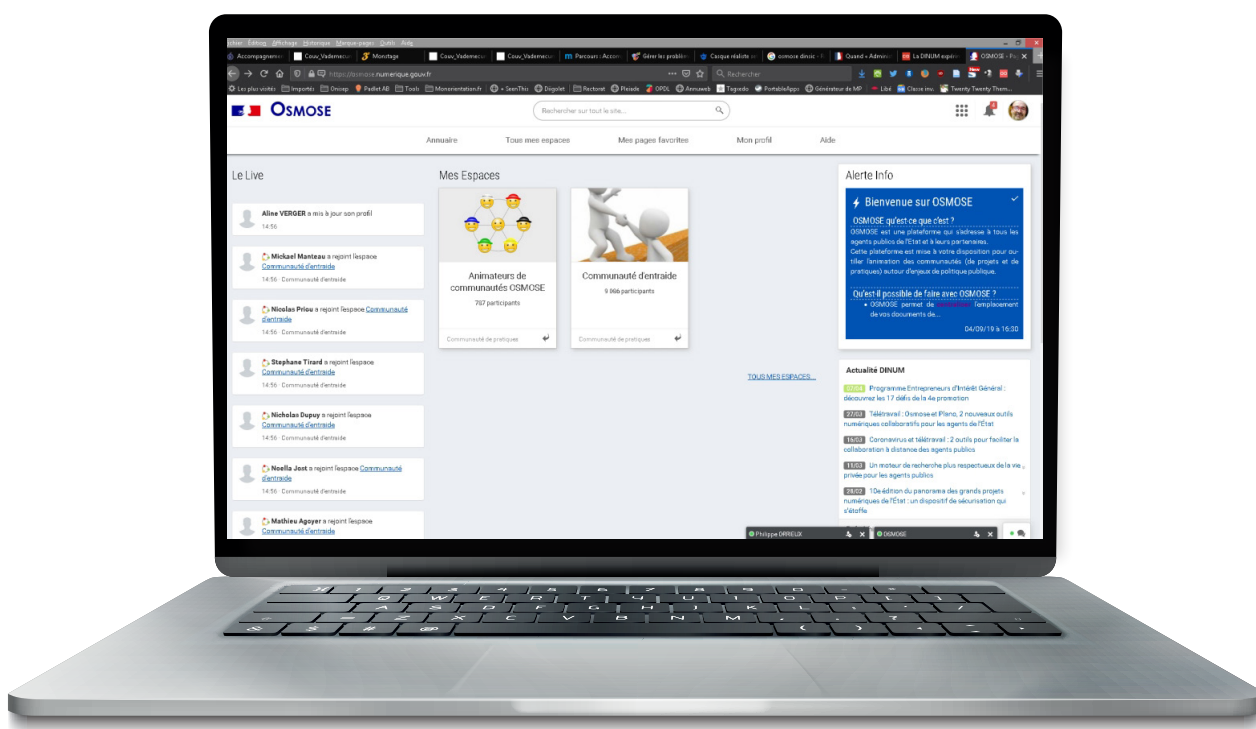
chier Édition Affichage Historique Marque-pages Outils Aide

Accompagnemen | Couv_Vademecu | Montage | Couv_Vademecu | Couv_Vademecu | Parcours : Accom | Gérer les problèm | Casque réaliste av | osmose dinsic | Quand « Adminis | La DINUM expire | OSMOSE - Pa

https://osmose.numerique.gouv.fr

Rechercher

Les plus visités | Importés | Onisep | Padlet AB | Tools | Monorientation.fr | « SeenThis | Digiplat | Rectorat | Pleiade | OPDL | Annuaweb | Tagrado | PortableAppz | Générateur de MP | Libé | Classe inv. | Twenty Twenty Them

OSMOSE

Rechercher sur tout le site...

Annuaire | Tous mes espaces | Mes pages favorites | Mon profil | Aide

Le Live

Aline VERGER a mis à jour son profil
14:56

Mickael Manteau a rejoint l'espace Communauté d'entraide
14:56 · Communauté d'entraide

Nicolas Priou a rejoint l'espace Communauté d'entraide
14:56 · Communauté d'entraide

Stephane Tirard a rejoint l'espace Communauté d'entraide
14:56 · Communauté d'entraide

Nicholas Dupuy a rejoint l'espace Communauté d'entraide
14:56 · Communauté d'entraide

Noella Jost a rejoint l'espace Communauté d'entraide
14:56 · Communauté d'entraide

Mathieu Agoyer a rejoint l'espace Communauté d'entraide

Mes Espaces

Animateurs de communautés OSMOSE
787 participants
Communauté de pratiques

Communauté d'entraide
9 966 participants
Communauté de pratiques

TOUS MES ESPACES...

Alerte Info

Bienvenue sur OSMOSE

OSMOSE qu'est-ce que c'est ?
OSMOSE est une plateforme qui s'adresse à tous les agents publics de l'Etat et à leurs partenaires.
Cette plateforme est mise à votre disposition pour outiller l'animation des communautés (de projets et de pratiques) autour d'enjeux de politique publique.

Qu'est il possible de faire avec OSMOSE ?
• OSMOSE permet de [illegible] l'emplacement de vos documents de...

04/09/19 à 16:30

Actualité DINUM

02/04 Programme Entrepreneurs d'Intérêt Général : découvrez les 17 défis de la 4e promotion

27/03 Télétravail : Osmose et Plano, 2 nouveaux outils numériques collaboratifs pour les agents de l'Etat

16/03 Coronavirus et télétravail : 2 outils pour faciliter la collaboration à distance des agents publics

11/03 Un moteur de recherche plus respectueux de la vie privée pour les agents publics

28/02 10e édition du panorama des grands projets numériques de l'Etat : un dispositif de sécurisation qui s'étoffe

Philippe ORREUX | OSMOSE